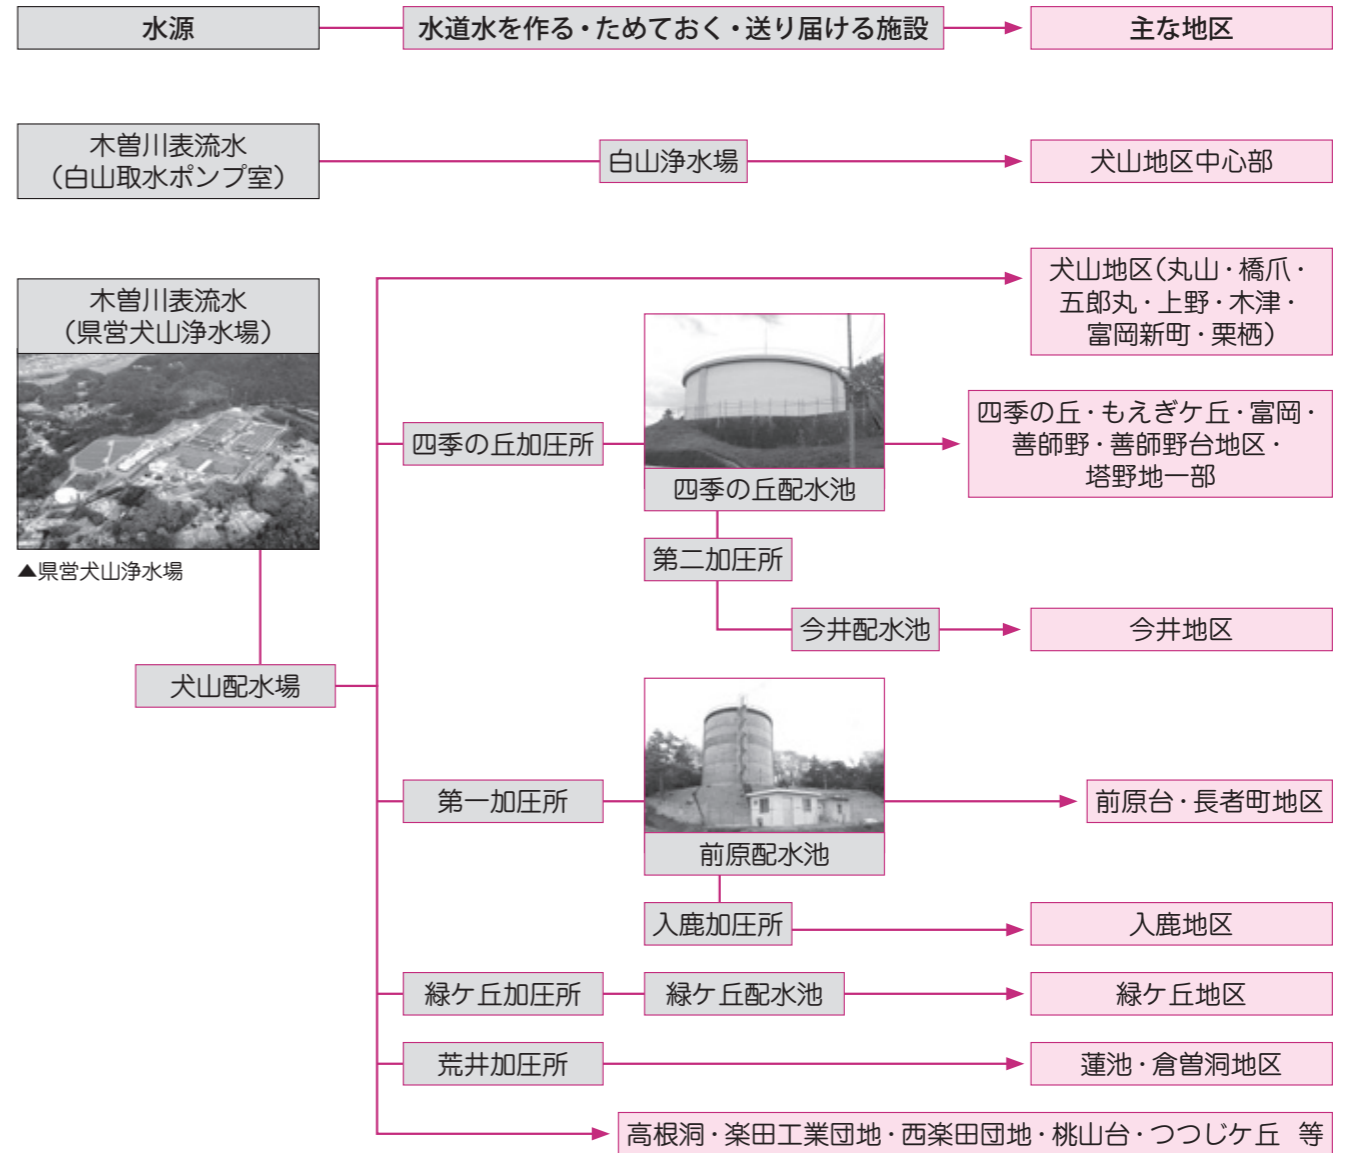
水源

水道水を作る・ためておく・送り届ける施設

主な地区

木曽川表流水
（白山取水ポンプ室）

白山浄水場

犬山地区中心部

木曽川表流水
（県営犬山浄水場）

▲県営犬山浄水場

犬山地区（丸山・橋爪・五郎丸・上野・木津・富岡新町・栗栖）

四季の丘加圧所

四季の丘配水池

四季の丘・もえぎケ丘・富岡・善師野・善師野台地区・塔野地一部

第二加圧所

今井配水池

今井地区

犬山配水場

第一加圧所

前原配水池

前原台・長者町地区

入鹿加圧所

入鹿地区

緑ケ丘加圧所

緑ケ丘配水池

緑ケ丘地区

荒井加圧所

蓮池・倉曽洞地区

高根洞・楽田工業団地・西楽田団地・桃山台・つつじケ丘　等